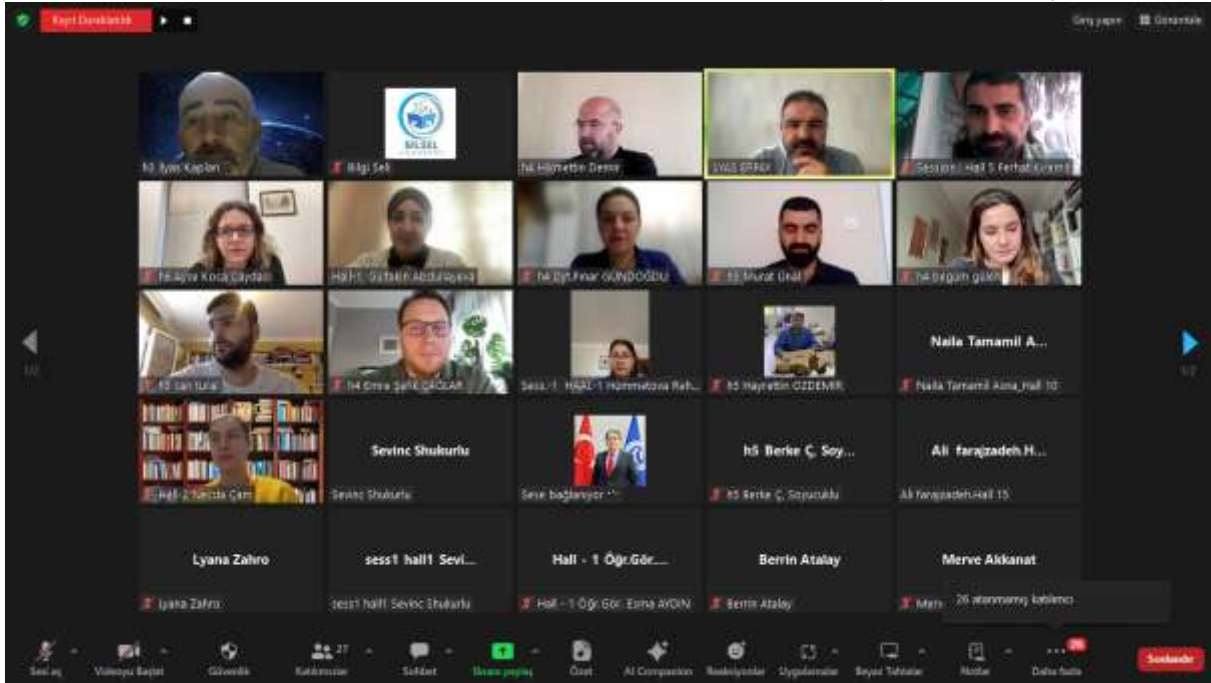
Kayıt Duraklatıldı

Geri yapın
Görüntüle

h3 İlyas Kaplan
Bilgi Sek
h4 Hikmettin Demir
SYAS SERKİY
Session i Hall 5 Ferhat Ersahin
h4 Ajlse Koca Caydas
Hall-1. Gülbeniz Abdullayeva
h4 Dyt.Pınar GÜNDOĞDU
h5 Murat Ünal
h4 begum gökil
h5 can tural
h4 Emre Şahit ÇAĞLAR
Sess 1. HALL-1 Hümmatova Rah...
h5 Hayrettin ÖZDEMİR
Naila Tamamil A...
Naila Tamamil Aona_Hall 10
Hall-2 Necda Çam
Sevinc Shukurlu
Sevinc Shukurlu
Ses bağlanıyor
h5 Berke Ç. Soy...
h5 Berke Ç. Soyucuklu
Ali farajzadeh.H...
Ali farajzadeh.Hall 15
Lyana Zahro
Lyana Zahro
sess1 hall1 Sevi...
sess1 hall1 Sevinc Shukurlu
Hall - 1 Öğr.Gör....
Hall - 1 Öğr.Gör. Esma AYDIN
Berrin Atalay
Berrin Atalay
Merve Akkanat
Merv
26 atanmamış katılımcı

1/2
1/2

Sesi aç
Videoyu Başlat
Güvenlik
27
Katılımcılar
Sohbet
Ekranı paylaş
Özet
AI Companion
Reaksiyonlar
Uygulamalar
Beyaz Tahtalar
Notlar
Daha fazla
Sonlandır